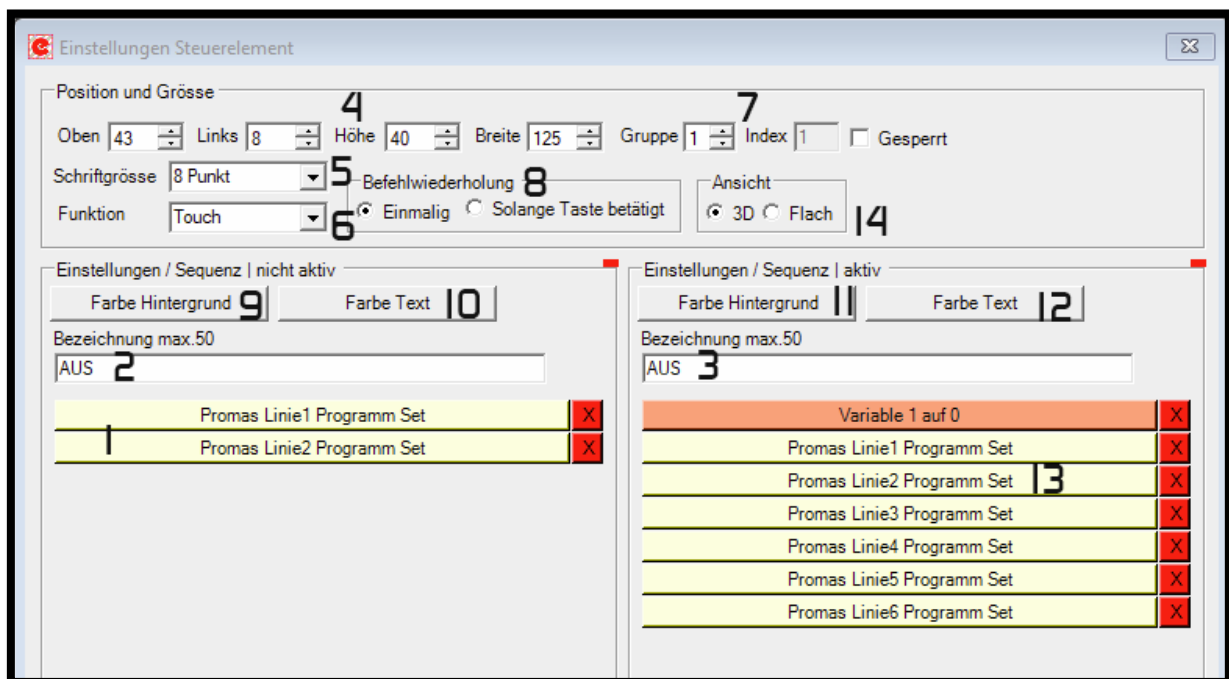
Einstellungen Steuerelement

Position und Grösse

Oben 43 Links 8 4 Höhe 40 Breite 125 Gruppe 1 7 Index 1 Gesperrt

Schriftgrösse 8 Punkt 5

Funktion Touch 6

Befehlwiederholung 8
Einmalig Solange Taste betätigt

Ansicht
3D Flach 14

Einstellungen / Sequenz | nicht aktiv

Farbe Hintergrund 9 Farbe Text 10

Bezeichnung max.50

AUS 2

Promas Linie1 Programm Set X
1
Promas Linie2 Programm Set X

Einstellungen / Sequenz | aktiv

Farbe Hintergrund 11 Farbe Text 12

Bezeichnung max.50

AUS 3

Variable 1 auf 0 X
Promas Linie1 Programm Set X
Promas Linie2 Programm Set 13 X
Promas Linie3 Programm Set X
Promas Linie4 Programm Set X
Promas Linie5 Programm Set X
Promas Linie6 Programm Set X